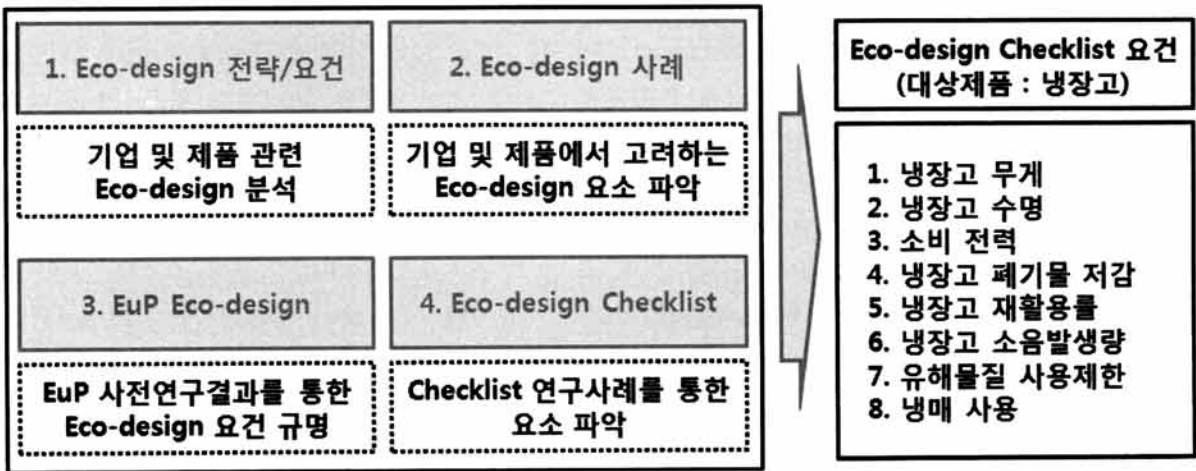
1. Eco-design 전략/요건

기업 및 제품 관련 Eco-design 분석

2. Eco-design 사례

기업 및 제품에서 고려하는 Eco-design 요소 파악

3. EuP Eco-design

EuP 사전연구결과를 통한 Eco-design 요건 규명

4. Eco-design Checklist

Checklist 연구사례를 통한 요소 파악

Eco-design Checklist 요건 (대상제품 : 냉장고)

1. 냉장고 무게
2. 냉장고 수명
3. 소비 전력
4. 냉장고 폐기물 저감
5. 냉장고 재활용률
6. 냉장고 소음발생량
7. 유해물질 사용제한
8. 냉매 사용